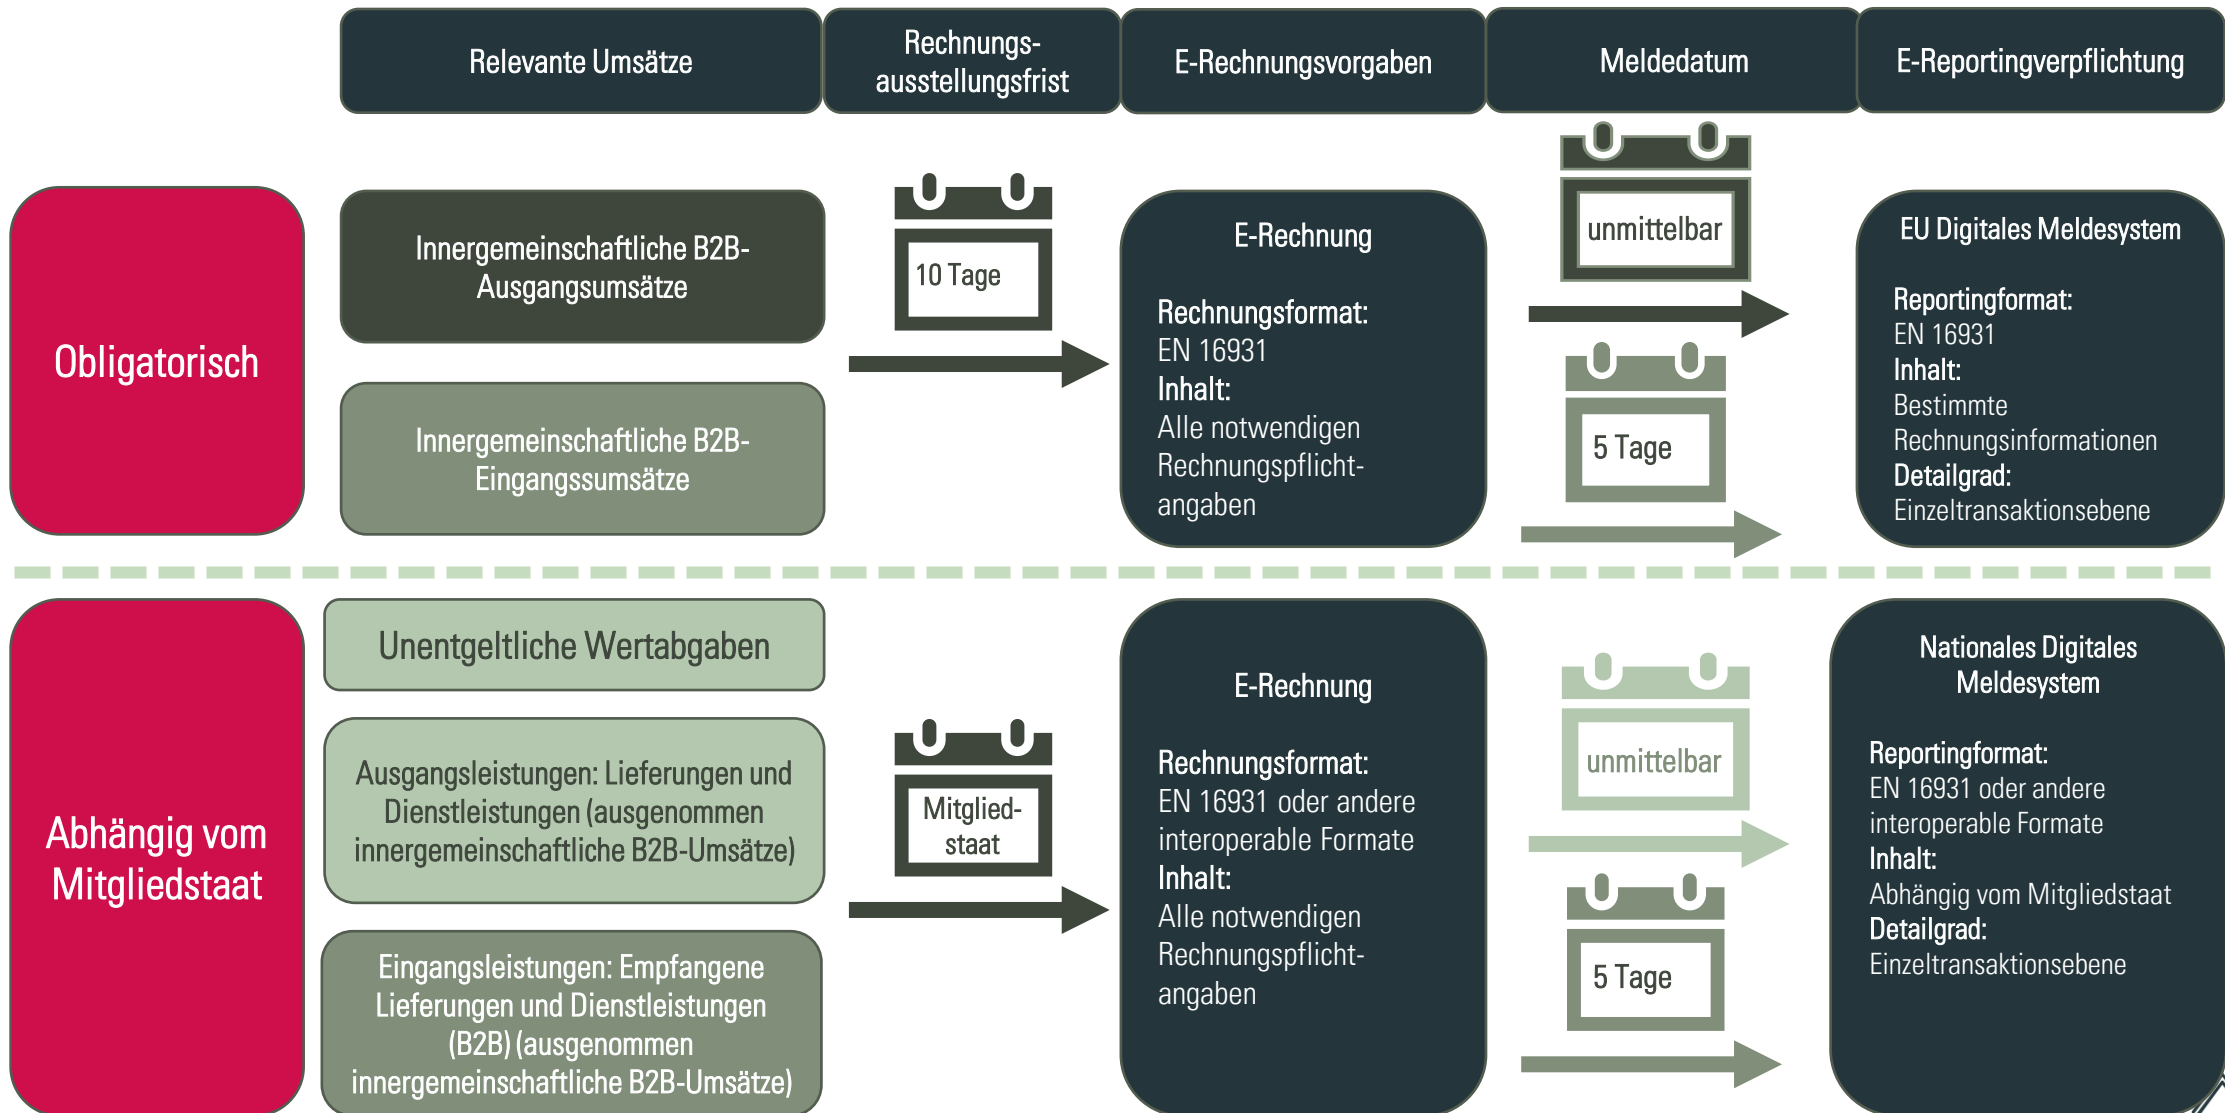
Relevante Umsätze

Rechnungsausstellungsfrist

E-Rechnungsvorgaben

Meldedatum

E-Reportingverpflichtung

Obligatorisch

Innergemeinschaftliche B2B-Ausgangsumsätze

Innergemeinschaftliche B2B-Eingangssumsätze

10 Tage

E-Rechnung

Rechnungsformat:
EN 16931
Inhalt:
Alle notwendigen Rechnungspflichtangaben

unmittelbar

5 Tage

EU Digitales Meldesystem

Reportingformat:
EN 16931
Inhalt:
Bestimmte Rechnungsinformationen
Detailgrad:
Einzeltransaktionsebene

Abhängig vom Mitgliedstaat

Unentgeltliche Wertabgaben

Ausgangsleistungen: Lieferungen und Dienstleistungen (ausgenommen innergemeinschaftliche B2B-Umsätze)

Eingangsleistungen: Empfangene Lieferungen und Dienstleistungen (B2B) (ausgenommen innergemeinschaftliche B2B-Umsätze)

Mitgliedstaat

E-Rechnung

Rechnungsformat:
EN 16931 oder andere interoperable Formate
Inhalt:
Alle notwendigen Rechnungspflichtangaben

unmittelbar

5 Tage

Nationales Digitales Meldesystem

Reportingformat:
EN 16931 oder andere interoperable Formate
Inhalt:
Abhängig vom Mitgliedstaat
Detailgrad:
Einzeltransaktionsebene